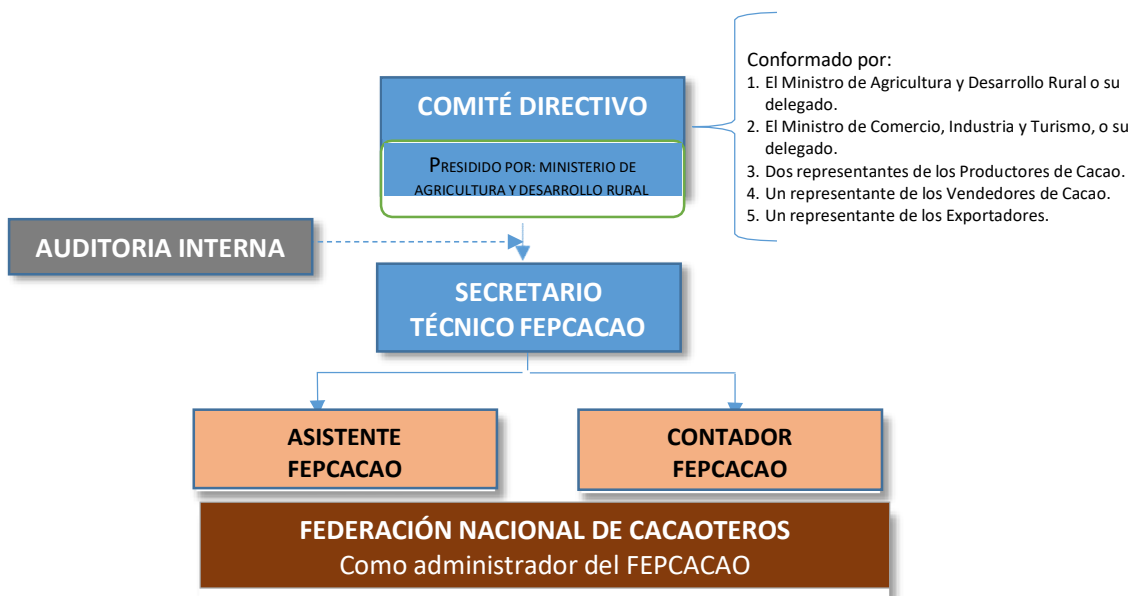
COMITÉ DIRECTIVO

PRESIDIDO POR: MINISTERIO DE AGRICULTURA Y DESARROLLO RURAL

Conformado por:
1. El Ministro de Agricultura y Desarrollo Rural o su delegado.
2. El Ministro de Comercio, Industria y Turismo, o su delegado.
3. Dos representantes de los Productores de Cacao.
4. Un representante de los Vendedores de Cacao.
5. Un representante de los Exportadores.

AUDITORIA INTERNA

SECRETARIO TÉCNICO FEPCACAO

ASISTENTE FEPCACAO

CONTADOR FEPCACAO

FEDERACIÓN NACIONAL DE CACAOTEROS
Como administrador del FEPCACAO